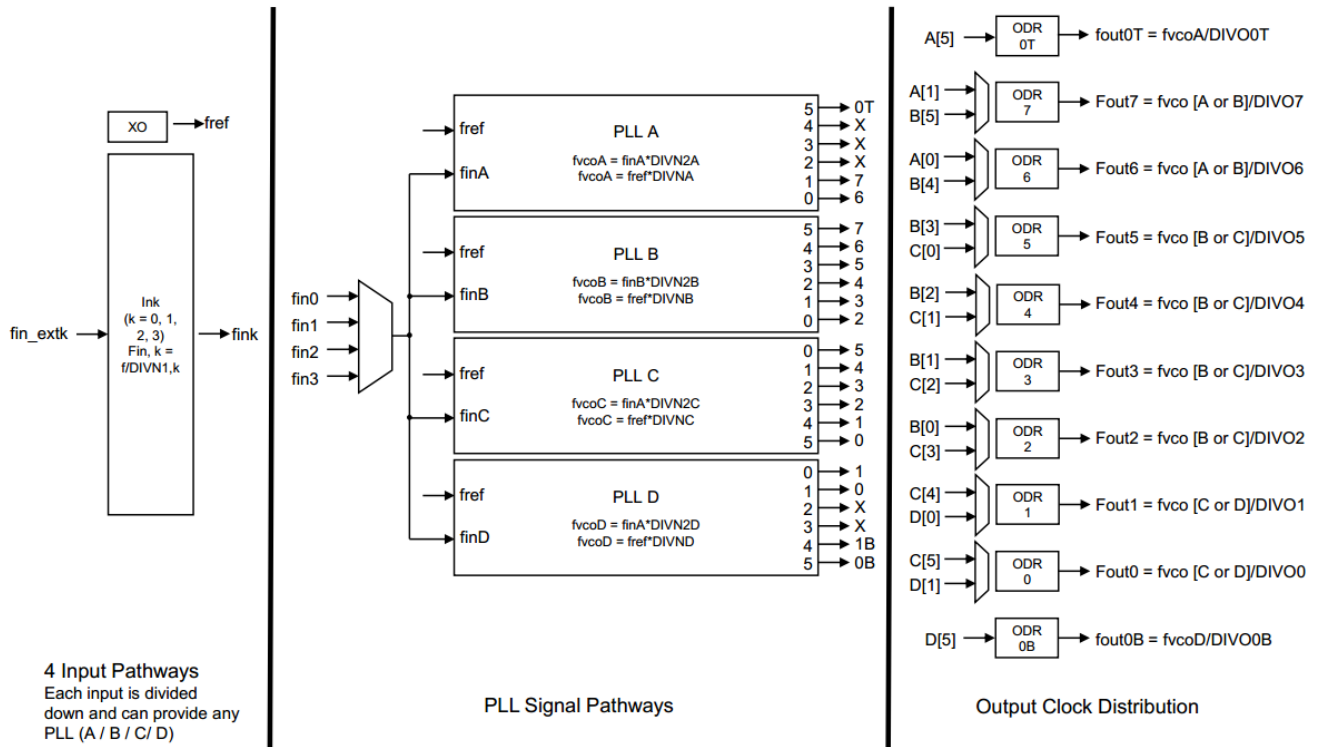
XO
fref

fin_extk

Ink
(k = 0, 1, 2, 3)
Fin, k = f/DIVN1,k

fink

4 Input Pathways
Each input is divided down and can provide any PLL (A / B / C/ D)

fin0
fin1
fin2
fin3

fref
finA
PLL A
fvcoA = finA*DIVN2A
fvcoA = fref*DIVNA
5 → 0T
4 → X
3 → X
2 → X
1 → 7
0 → 6

fref
finB
PLL B
fvcoB = finB*DIVN2B
fvcoB = fref*DIVNB
5 → 7
4 → 6
3 → 5
2 → 4
1 → 3
0 → 2

fref
finC
PLL C
fvcoC = finA*DIVN2C
fvcoC = fref*DIVNC
0 → 5
1 → 4
2 → 3
3 → 2
4 → 1
5 → 0

fref
finD
PLL D
fvcoD = finA*DIVN2D
fvcoD = fref*DIVND
0 → 1
1 → 0
2 → X
3 → X
4 → 1B
5 → 0B

PLL Signal Pathways

A[5] ODR 0T fout0T = fvcoA/DIVO0T
A[1] B[5] ODR 7 Fout7 = fvco [A or B]/DIVO7
A[0] B[4] ODR 6 Fout6 = fvco [A or B]/DIVO6
B[3] C[0] ODR 5 Fout5 = fvco [B or C]/DIVO5
B[2] C[1] ODR 4 Fout4 = fvco [B or C]/DIVO4
B[1] C[2] ODR 3 Fout3 = fvco [B or C]/DIVO3
B[0] C[3] ODR 2 Fout2 = fvco [B or C]/DIVO2
C[4] D[0] ODR 1 Fout1 = fvco [C or D]/DIVO1
C[5] D[1] ODR 0 Fout0 = fvco [C or D]/DIVO0
D[5] ODR 0B fout0B = fvcoD/DIVO0B

Output Clock Distribution